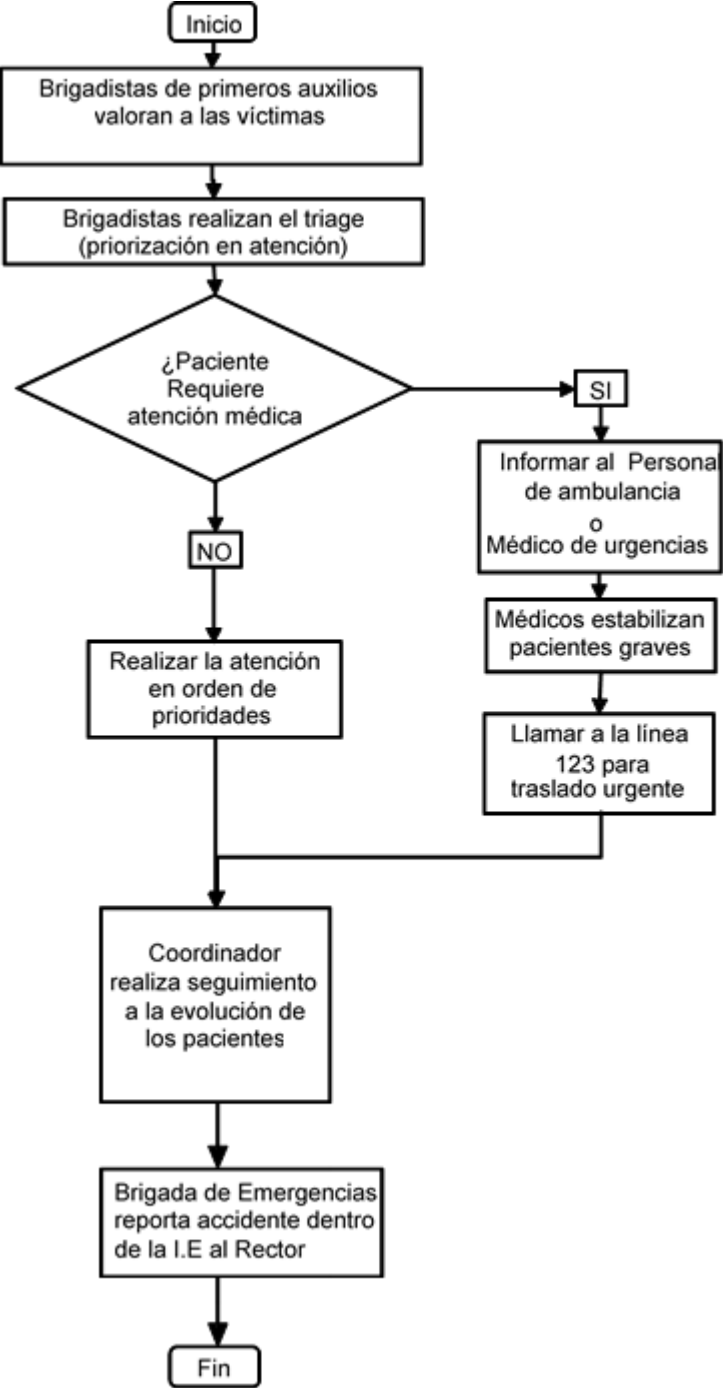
Inicio

Brigadistas de primeros auxilios valoran a las víctimas

Brigadistas realizan el triage (priorización en atención)

¿Paciente Requiere atención médica

SI

Informar al Persona de ambulancia o Médico de urgencias

Médicos estabilizan pacientes graves

Llamar a la línea 123 para traslado urgente

NO

Realizar la atención en orden de prioridades

Coordinador realiza seguimiento a la evolución de los pacientes

Brigada de Emergencias reporta accidente dentro de la I.E al Rector

Fin